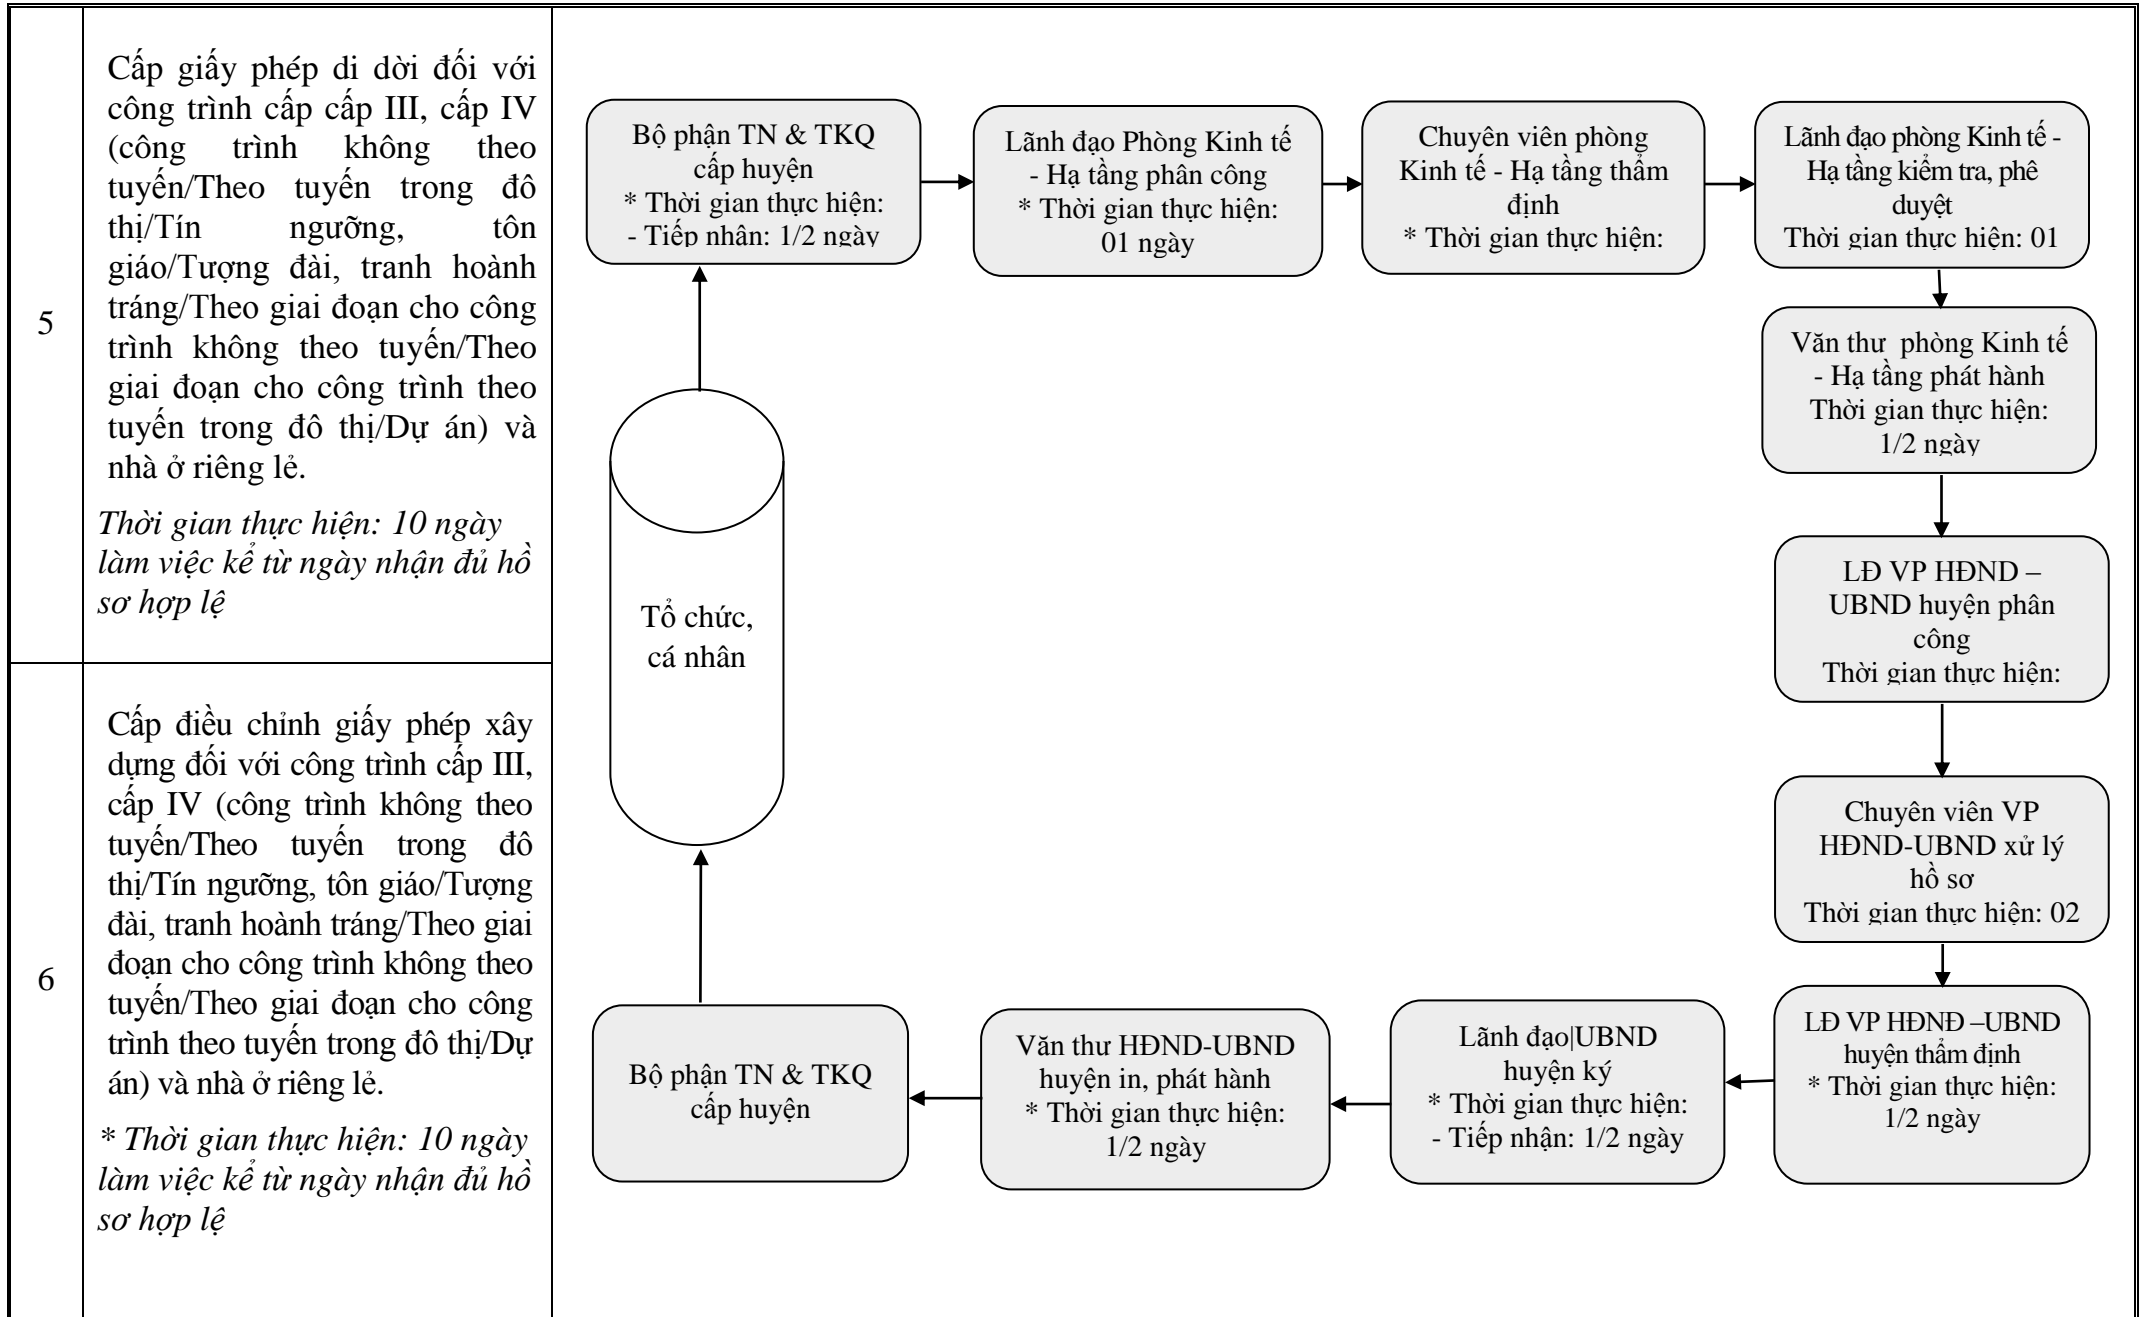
5

Cấp giấy phép di dời đối với công trình cấp cấp III, cấp IV (công trình không theo tuyến/Theo tuyến trong đô thị/Tín ngưỡng, tôn giáo/Tượng đài, tranh hoành tráng/Theo giai đoạn cho công trình không theo tuyến/Theo giai đoạn cho công trình theo tuyến trong đô thị/Dự án) và nhà ở riêng lẻ.

*Thời gian thực hiện: 10 ngày làm việc kể từ ngày nhận đủ hồ sơ hợp lệ*

6

Cấp điều chỉnh giấy phép xây dựng đối với công trình cấp III, cấp IV (công trình không theo tuyến/Theo tuyến trong đô thị/Tín ngưỡng, tôn giáo/Tượng đài, tranh hoành tráng/Theo giai đoạn cho công trình không theo tuyến/Theo giai đoạn cho công trình theo tuyến trong đô thị/Dự án) và nhà ở riêng lẻ.

*\* Thời gian thực hiện: 10 ngày làm việc kể từ ngày nhận đủ hồ sơ hợp lệ*

Bộ phận TN & TKQ cấp huyện
\* Thời gian thực hiện:
- Tiếp nhận: 1/2 ngày

Lãnh đạo Phòng Kinh tế - Hạ tầng phân công
\* Thời gian thực hiện: 01 ngày

Chuyên viên phòng Kinh tế - Hạ tầng thẩm định
\* Thời gian thực hiện:

Lãnh đạo phòng Kinh tế - Hạ tầng kiểm tra, phê duyệt
Thời gian thực hiện: 01

Văn thư phòng Kinh tế - Hạ tầng phát hành
Thời gian thực hiện: 1/2 ngày

LĐ VP HĐND – UBND huyện phân công
Thời gian thực hiện:

Chuyên viên VP HĐND-UBND xử lý hồ sơ
Thời gian thực hiện: 02

LĐ VP HĐNĐ –UBND huyện thẩm định
\* Thời gian thực hiện: 1/2 ngày

Lãnh đạo|UBND huyện ký
\* Thời gian thực hiện:
- Tiếp nhận: 1/2 ngày

Văn thư HĐND-UBND huyện in, phát hành
\* Thời gian thực hiện: 1/2 ngày

Bộ phận TN & TKQ cấp huyện

Tổ chức, cá nhân